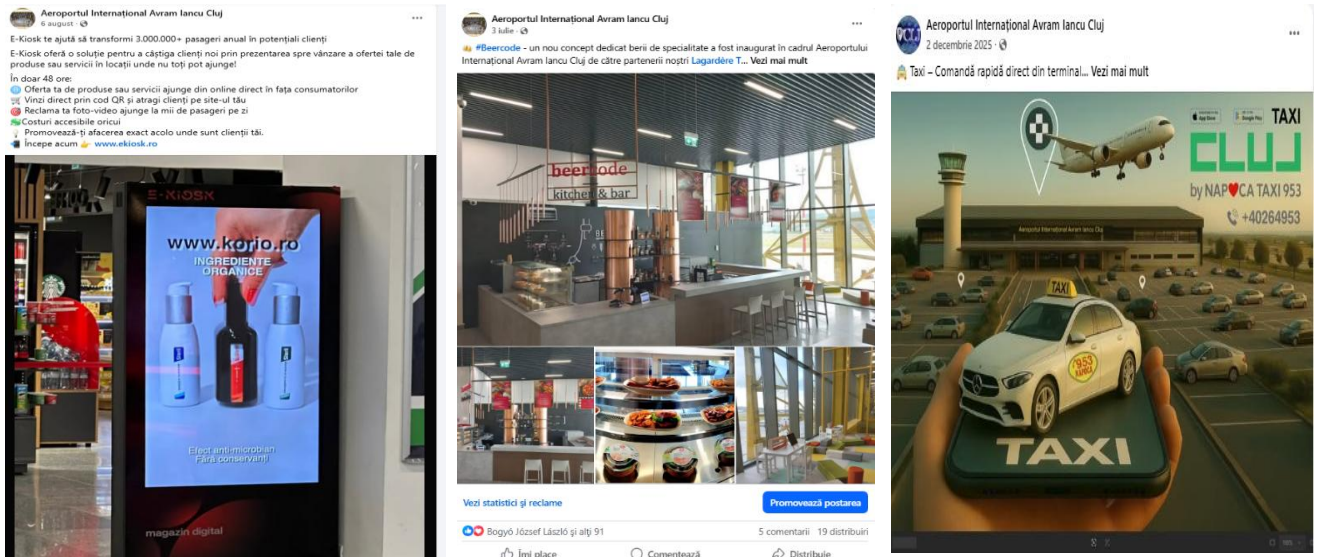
Aeroportul Internațional Avram Iancu Cluj
6 august ·

E-Kiosk te ajută să transformi 3.000.000+ pasageri anual în potențiali clienți

E-Kiosk oferă o soluție pentru a câștiga clienți noi prin prezentarea spre vânzare a ofertei tale de produse sau servicii în locații unde nu toți pot ajunge!

În doar 48 ore:
Oferta ta de produse sau servicii ajunge din online direct în fața consumatorilor
Vinzi direct prin cod QR și atragi clienți pe site-ul tău
Reclama ta foto-video ajunge la mii de pasageri pe zi
Costuri accesibile oricui
Promovează-ți afacerea exact acolo unde sunt clienții tăi.
Începe acum www.ekiosk.ro

E-KIOSK
www.korio.ro
INGREDIENTE ORGANICE
Efect anti-microbian
Fără conservanți
magazin digital

Aeroportul Internațional Avram Iancu Cluj
3 iulie ·

#Beercode - un nou concept dedicat berii de specialitate a fost inaugurat în cadrul Aeroportului Internațional Avram Iancu Cluj de către partenerii noștri Lagardère T... Vezi mai mult

beercode
kitchen & bar

Vezi statistici și reclame
Promovează postarea
Bogyó József László și alți 91
5 comentarii 19 distribuiri
Îmi place
Comentează
Distribuie

Aeroportul Internațional Avram Iancu Cluj
2 decembrie 2025 ·

Taxi – Comandă rapidă direct din terminal... Vezi mai mult

TAXI
CLUJ
by NAPOCA TAXI 953
+40264953
Aeroportul Internațional Avram Iancu Cluj
TAXI
953
TAXI